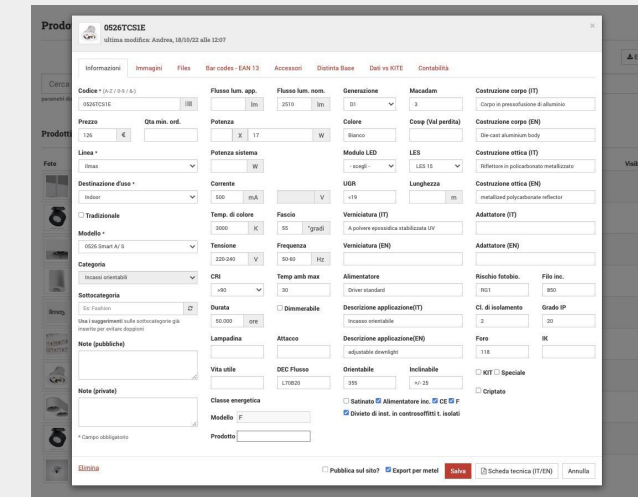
Prodo

0526TCS1E
ultima modifica: Andrea, 18/10/22 alle 12:07

Informazioni | Immagini | Files | Bar codes - EAN 13 | Accessori | Distinta Base | Dati vs KITE | Contabilità

Cerca
parametri di

Prodott

Foto

Visib

Codice * (A-Z / 0-9 / &)
0526TCS1E

Prezzo
126 €

Qta min. ord.

Linea *
Ilmas

Destinazione d'uso *
Indoor

☐ Tradizionale

Modello *
0526 Smart A/3

Categoria
Incassi orientabili

Sottocategoria
Es: Fashion

Usa i suggerimenti sulle sottocategorie già inserite per evitare doppioni

Note (pubbliche)

Note (private)

* Campo obbligatorio

Flusso lum. app.
lm

Potenza
X 17 W

Potenza sistema
W

Corrente
500 mA V

Temp. di colore
3000 K

Tensione
220-240 V

CRI
>90

Durata
50.000 ore

Lampadina

Vita utile

Classe energetica

Modello F

Prodotto

Flusso lum. nom.
2510 lm

Fascio
55 °gradi

Frequenza
50-60 Hz

Temp amb max
30

☐ Dimmerabile

Attacco

DEC Flusso
L70B20

Generazione
D1

Colore
Bianco

Modulo LED
- scegli -

UGR
<19

Verniciatura (IT)
A polvere epossidica stabilizzata UV

Verniciatura (EN)

Alimentatore
Driver standard

Descrizione applicazione(IT)
Incasso orientabile

Descrizione applicazione(EN)
adjustable downlight

Orientabile
355

Macadam
3

Cosφ (Val perdita)

LES
LES 15

Lunghezza
m

Inclinabile
+/- 25

☐ Satinato ☑ Alimentatore inc. ☑ CE ☑ F
☑ Divieto di inst. in controsoffitti t. isolati

Costruzione corpo (IT)
Corpo in pressofusione di alluminio

Costruzione corpo (EN)
Die-cast aluminium body

Costruzione ottica (IT)
Riflettore in policarbonato metallizzato

Costruzione ottica (EN)
metallized polycarbonate reflector

Adattatore (IT)

Adattatore (EN)

Rischio fotobio.
RG1

Filo inc.
850

Cl. di isolamento
2

Grado IP
20

Foro
118

IK

☐ KIT ☐ Speciale

☐ Criptato

Elimina

☐ Pubblica sul sito? ☑ Export per metel | Salva | Scheda tecnica (IT/EN) | Annulla